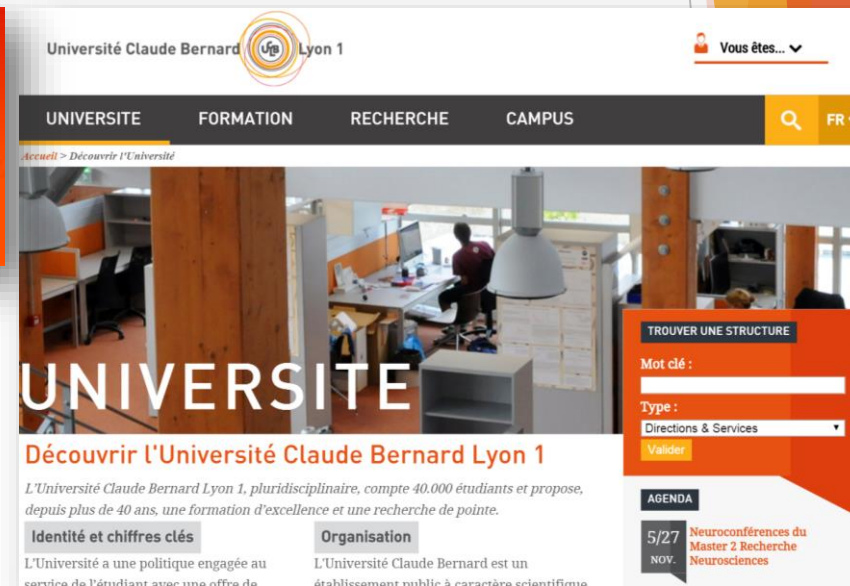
Université Claude Bernard UCB Lyon 1

Vous êtes...

UNIVERSITE FORMATION RECHERCHE CAMPUS FR

Accueil > Découvrir l'Université

UNIVERSITE

TROUVER UNE STRUCTURE

Mot clé :

Type :

Directions & Services

Valider

Découvrir l'Université Claude Bernard Lyon 1

L'Université Claude Bernard Lyon 1, pluridisciplinaire, compte 40.000 étudiants et propose, depuis plus de 40 ans, une formation d'excellence et une recherche de pointe.

Identité et chiffres clés

L'Université a une politique engagée au service de l'étudiant avec une offre de

Organisation

L'Université Claude Bernard est un établissement public à caractère scientifique

AGENDA

5/27 NOV.

Neuroconférences du Master 2 Recherche Neurosciences